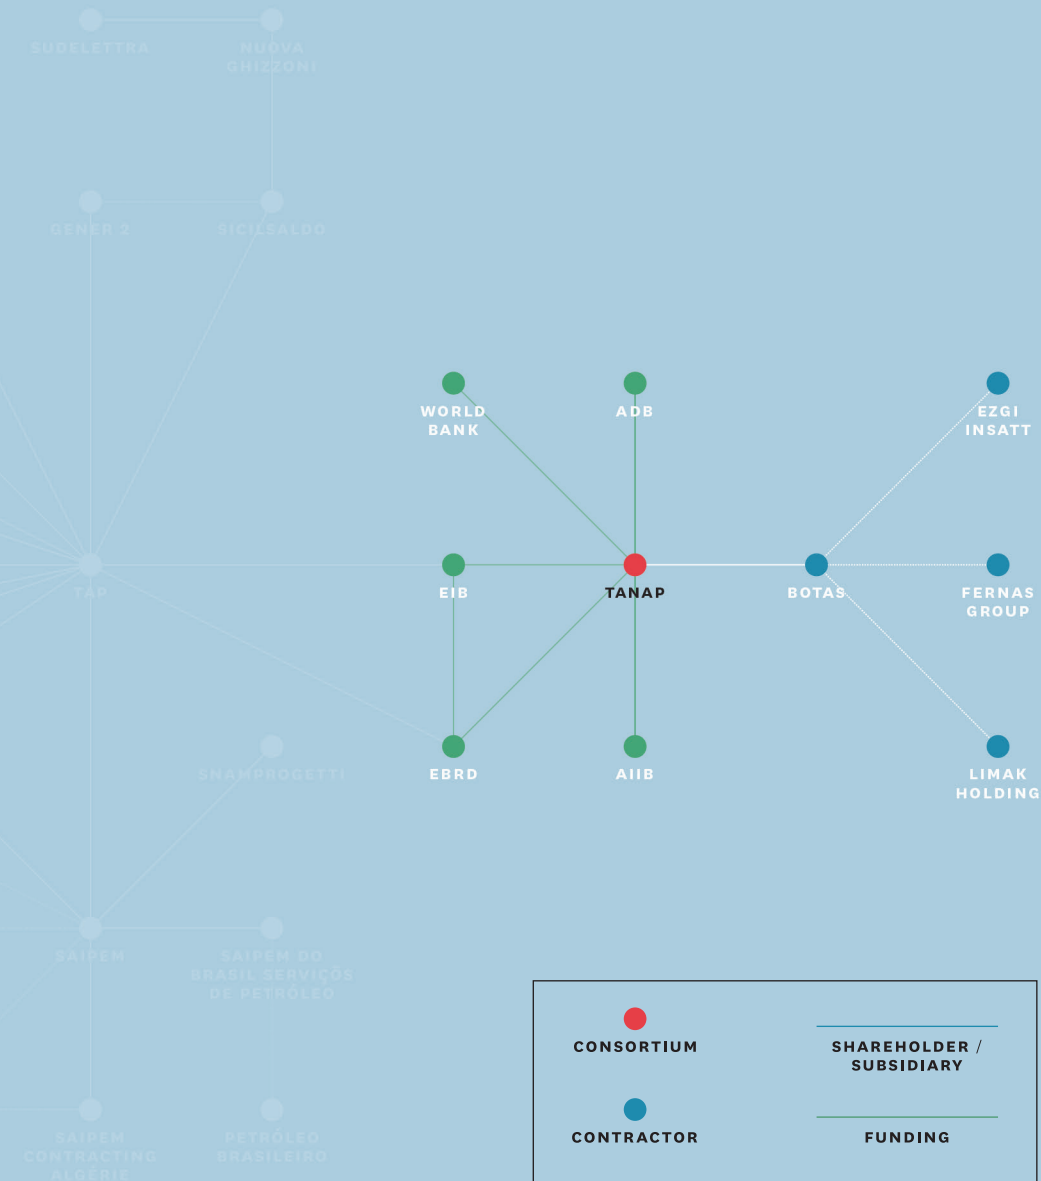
SUDELETTRA
NUOVA GHIZZONI
GENER 2
SICILSALDO
WORLD BANK
ADB
EZGI INSATT
TAP
EIB
TANAP
BOTAS
FERNAS GROUP
SNAMPROGETTI
EBRD
AIIB
LIMAK HOLDING
SAIPEM
SAIPEM DO BRASIL SERVIÇOS DE PETRÓLEO
SAIPEM CONTRACTING ALGÉRIE
PETRÓLEO BRASILEIRO

CONSORTIUM
SHAREHOLDER / SUBSIDIARY
CONTRACTOR
FUNDING